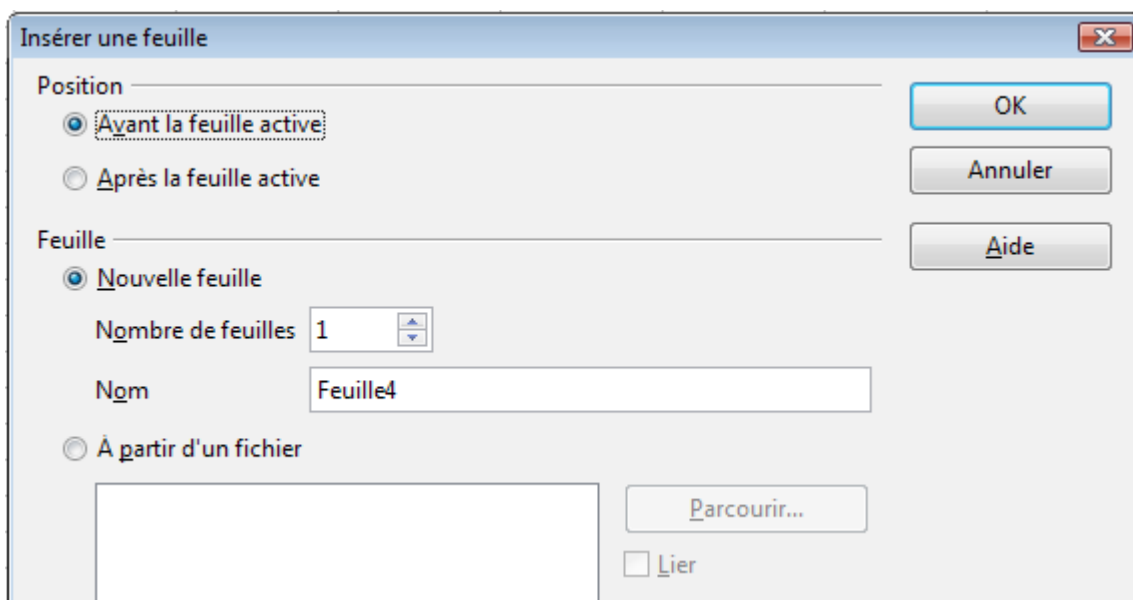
Insérer une feuille

Position

Avant la feuille active

Après la feuille active

Feuille

Nouvelle feuille

Nombre de feuilles 1

Nom Feuille4

À partir d'un fichier

Parcourir...

Lier

OK

Annuler

Aide